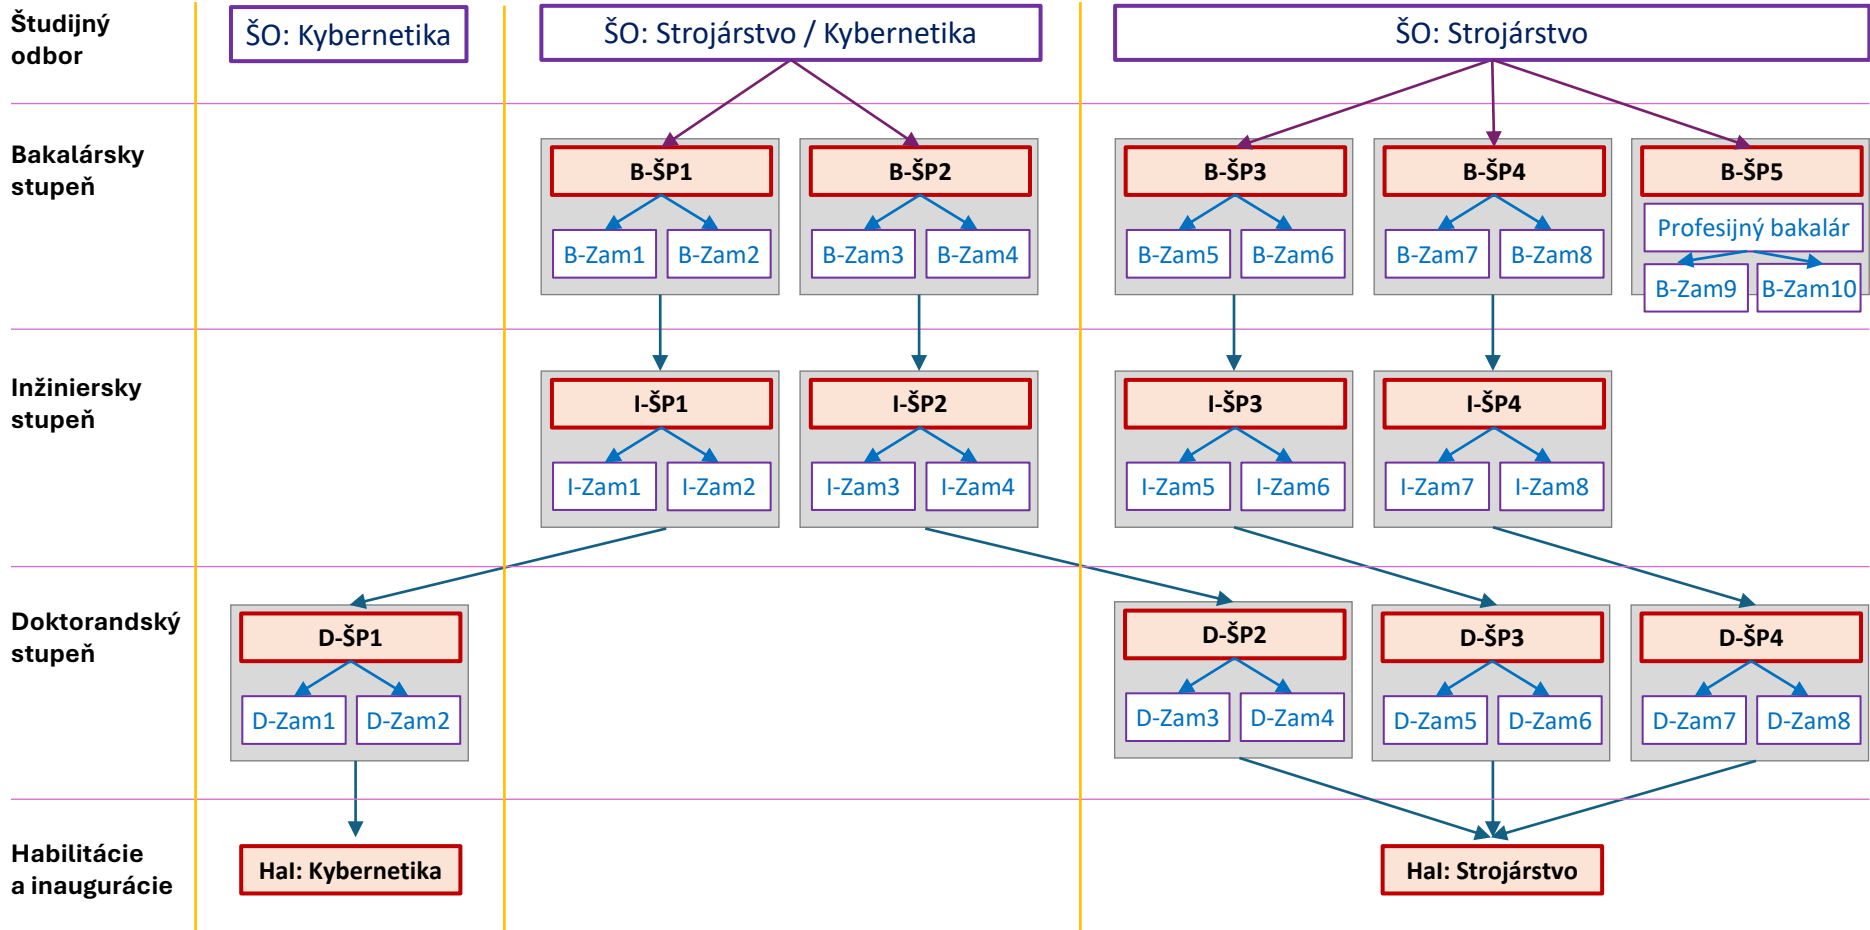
Študijný odbor

ŠO: Kybernetika

ŠO: Strojárstvo / Kybernetika

ŠO: Strojárstvo

Bakalársky stupeň

B-ŠP1
B-Zam1 B-Zam2

B-ŠP2
B-Zam3 B-Zam4

B-ŠP3
B-Zam5 B-Zam6

B-ŠP4
B-Zam7 B-Zam8

B-ŠP5
Profesijný bakalár
B-Zam9 B-Zam10

Inžiniersky stupeň

I-ŠP1
I-Zam1 I-Zam2

I-ŠP2
I-Zam3 I-Zam4

I-ŠP3
I-Zam5 I-Zam6

I-ŠP4
I-Zam7 I-Zam8

Doktorandský stupeň

D-ŠP1
D-Zam1 D-Zam2

D-ŠP2
D-Zam3 D-Zam4

D-ŠP3
D-Zam5 D-Zam6

D-ŠP4
D-Zam7 D-Zam8

Habilitácie a inaugurácie

Hal: Kybernetika

Hal: Strojárstvo